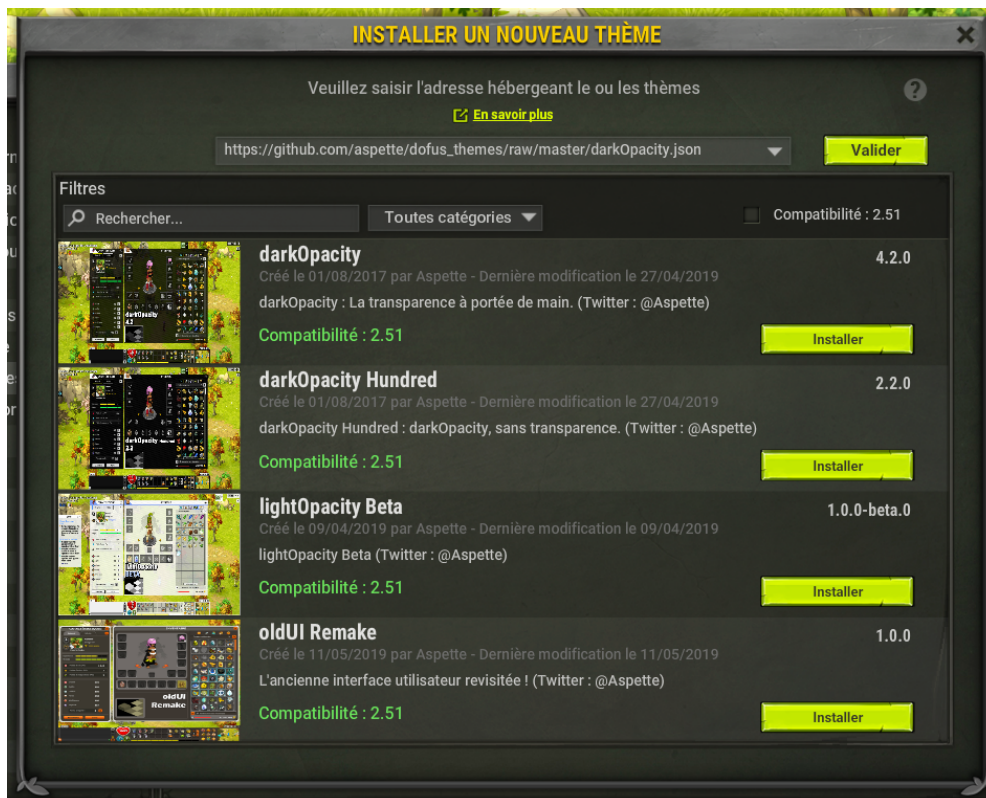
INSTALLER UN NOUVEAU THÈME

Veuillez saisir l'adresse hébergeant le ou les thèmes

En savoir plus

https://github.com/aspette/dofus_themes/raw/master/darkOpacity.json

Valider

Filtres

Rechercher...

Toutes catégories

Compatibilité : 2.51

darkOpacity
4.2.0
Créé le 01/08/2017 par Aspette - Dernière modification le 27/04/2019
darkOpacity : La transparence à portée de main. (Twitter : @Aspette)
Compatibilité : 2.51
Installer

darkOpacity Hundred
2.2.0
Créé le 01/08/2017 par Aspette - Dernière modification le 27/04/2019
darkOpacity Hundred : darkOpacity, sans transparence. (Twitter : @Aspette)
Compatibilité : 2.51
Installer

lightOpacity Beta
1.0.0-beta.0
Créé le 09/04/2019 par Aspette - Dernière modification le 09/04/2019
lightOpacity Beta (Twitter : @Aspette)
Compatibilité : 2.51
Installer

oldUI Remake
1.0.0
Créé le 11/05/2019 par Aspette - Dernière modification le 11/05/2019
L'ancienne interface utilisateur revisitée ! (Twitter : @Aspette)
Compatibilité : 2.51
Installer